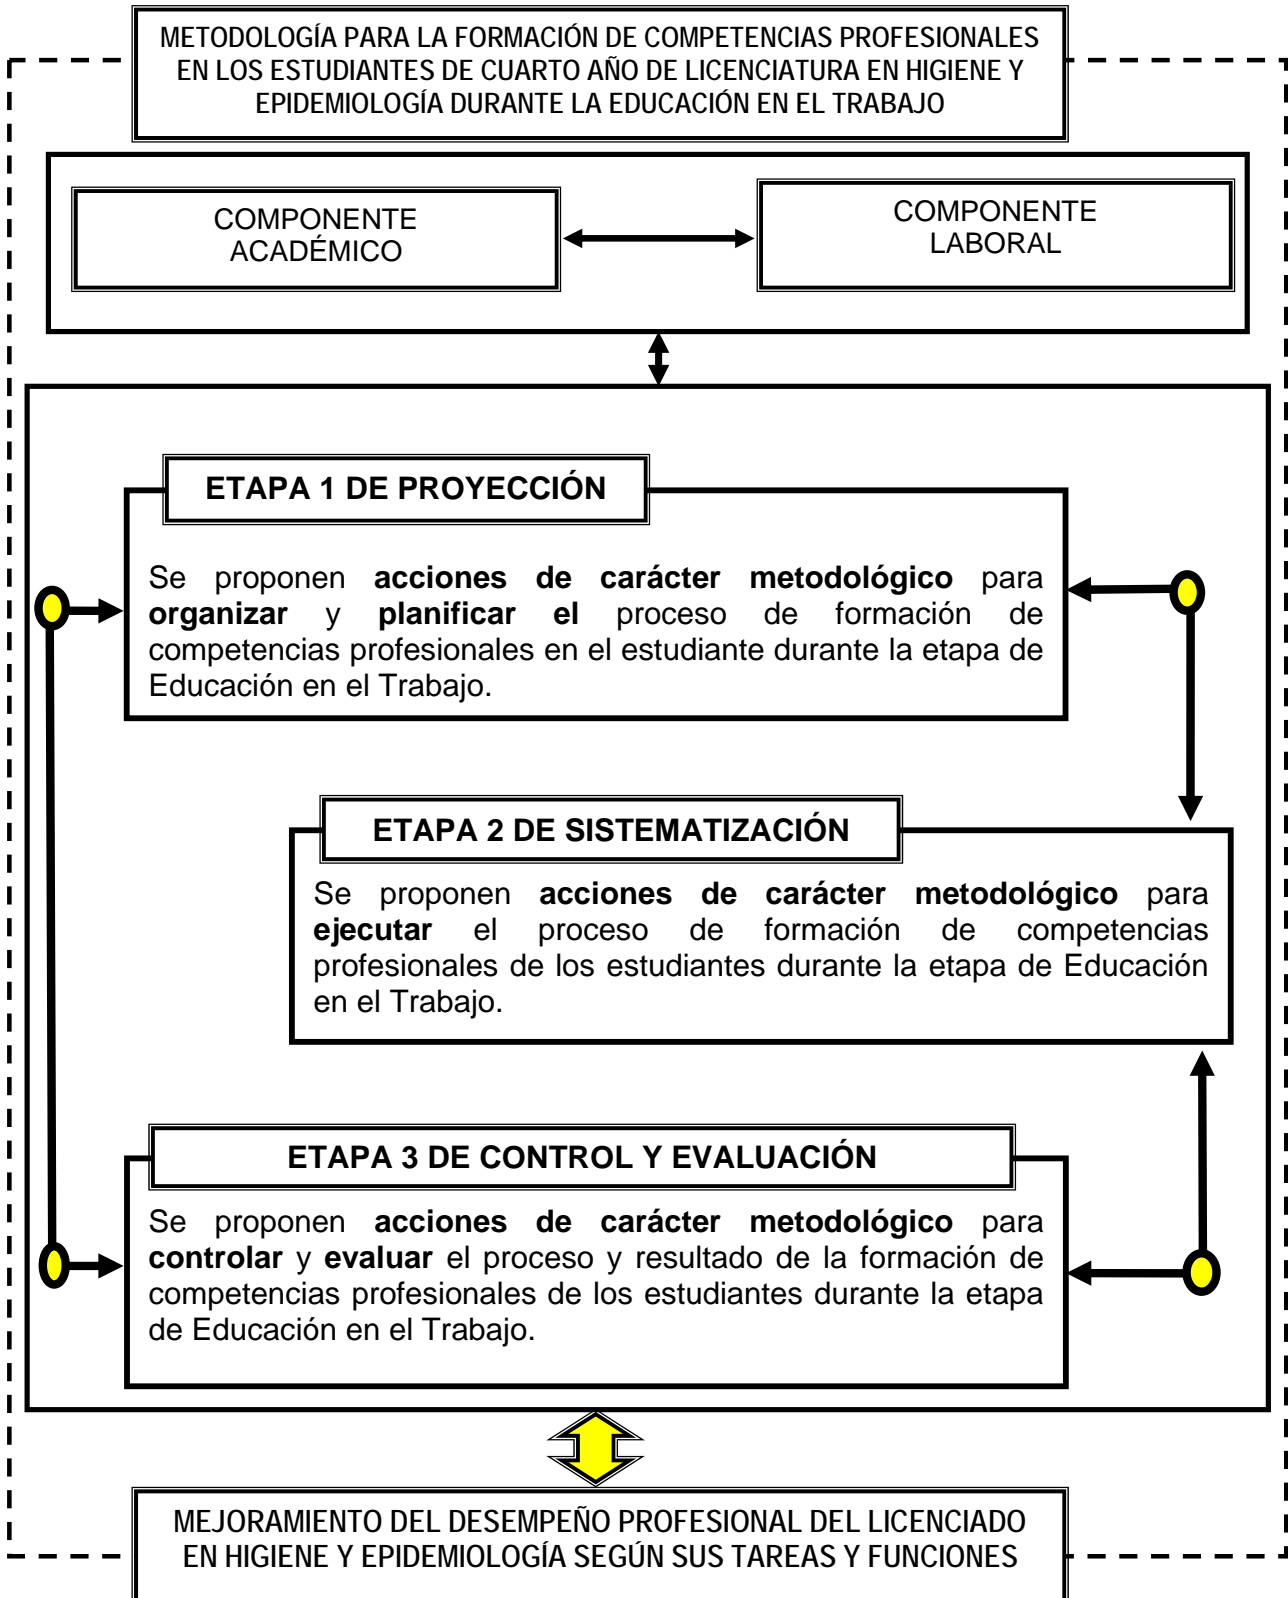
METODOLOGÍA PARA LA FORMACIÓN DE COMPETENCIAS PROFESIONALES EN LOS ESTUDIANTES DE CUARTO AÑO DE LICENCIATURA EN HIGIENE Y EPIDEMIOLOGÍA DURANTE LA EDUCACIÓN EN EL TRABAJO

COMPONENTE ACADÉMICO

COMPONENTE LABORAL

ETAPA 1 DE PROYECCIÓN

Se proponen **acciones de carácter metodológico** para **organizar** y **planificar el** proceso de formación de competencias profesionales en el estudiante durante la etapa de Educación en el Trabajo.

ETAPA 2 DE SISTEMATIZACIÓN

Se proponen **acciones de carácter metodológico** para **ejecutar** el proceso de formación de competencias profesionales de los estudiantes durante la etapa de Educación en el Trabajo.

ETAPA 3 DE CONTROL Y EVALUACIÓN

Se proponen **acciones de carácter metodológico** para **controlar** y **evaluar** el proceso y resultado de la formación de competencias profesionales de los estudiantes durante la etapa de Educación en el Trabajo.

MEJORAMIENTO DEL DESEMPEÑO PROFESIONAL DEL LICENCIADO EN HIGIENE Y EPIDEMIOLOGÍA SEGÚN SUS TAREAS Y FUNCIONES